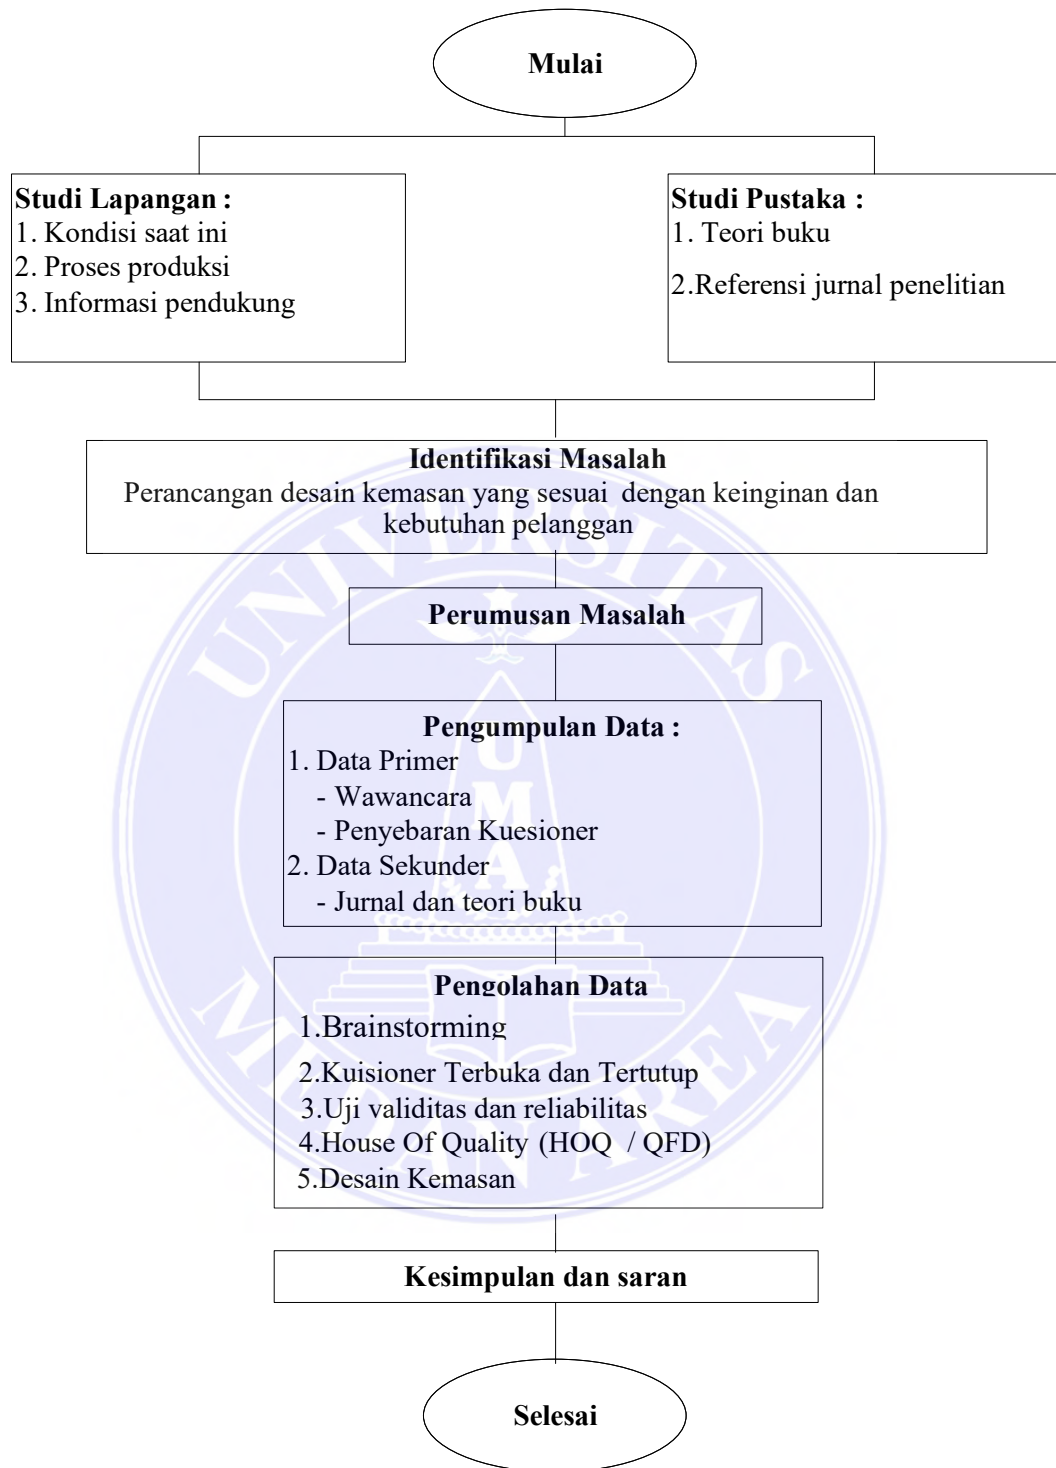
Mulai

Studi Lapangan :
1. Kondisi saat ini
2. Proses produksi
3. Informasi pendukung

Studi Pustaka :
1. Teori buku
2.Referensi jurnal penelitian

Identifikasi Masalah
Perancangan desain kemasan yang sesuai dengan keinginan dan kebutuhan pelanggan

Perumusan Masalah

Pengumpulan Data :
1. Data Primer
- Wawancara
- Penyebaran Kuesioner
2. Data Sekunder
- Jurnal dan teori buku

Pengolahan Data
1.Brainstorming
2.Kuisioner Terbuka dan Tertutup
3.Uji validitas dan reliabilitas
4.House Of Quality (HOQ / QFD)
5.Desain Kemasan

Kesimpulan dan saran

Selesai

UNIVERSITAS MEDAN AREA
UMA